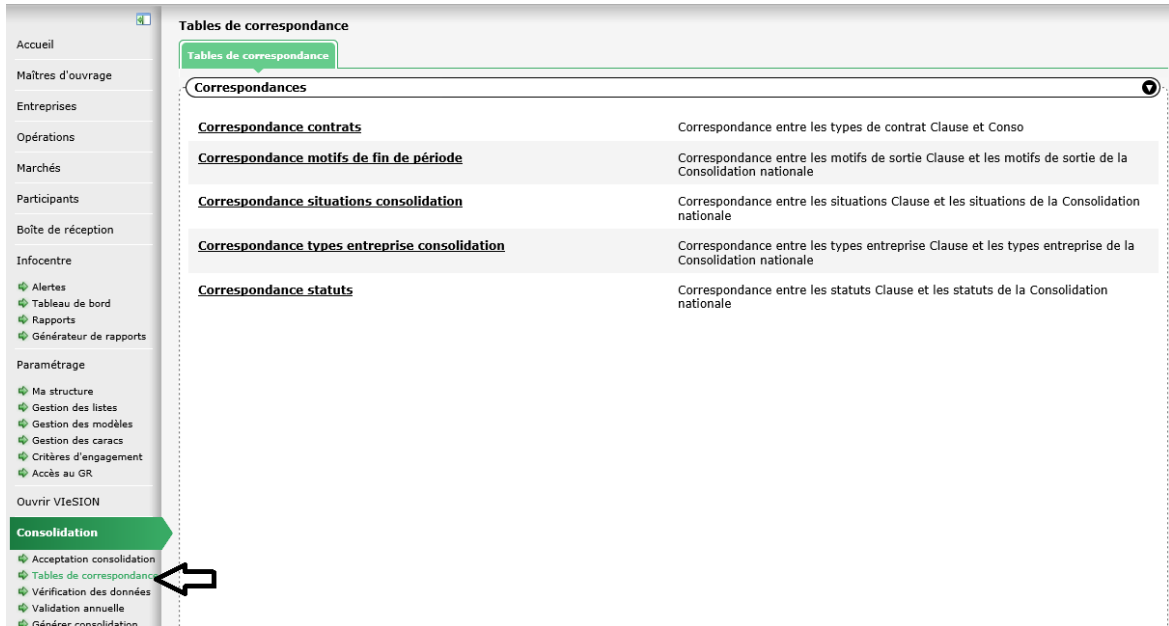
Accueil
Maîtres d'ouvrage
Entreprises
Opérations
Marchés
Participants
Boîte de réception
Infocentre
Alertes
Tableau de bord
Rapports
Générateur de rapports
Paramétrage
Ma structure
Gestion des listes
Gestion des modèles
Gestion des caracs
Critères d'engagement
Accès au GR
Ouvrir VIeSION
Consolidation
Acceptation consolidation
Tables de correspondanc
Vérification des données
Validation annuelle
Générer consolidation

Tables de correspondance

Tables de correspondance

Correspondances

| | |
|---|---|
| Correspondance contrats | Correspondance entre les types de contrat Clause et Conso |
| Correspondance motifs de fin de période | Correspondance entre les motifs de sortie Clause et les motifs de sortie de la Consolidation nationale |
| Correspondance situations consolidation | Correspondance entre les situations Clause et les situations de la Consolidation nationale |
| Correspondance types entreprise consolidation | Correspondance entre les types entreprise Clause et les types entreprise de la Consolidation nationale |
| Correspondance statuts | Correspondance entre les statuts Clause et les statuts de la Consolidation nationale |